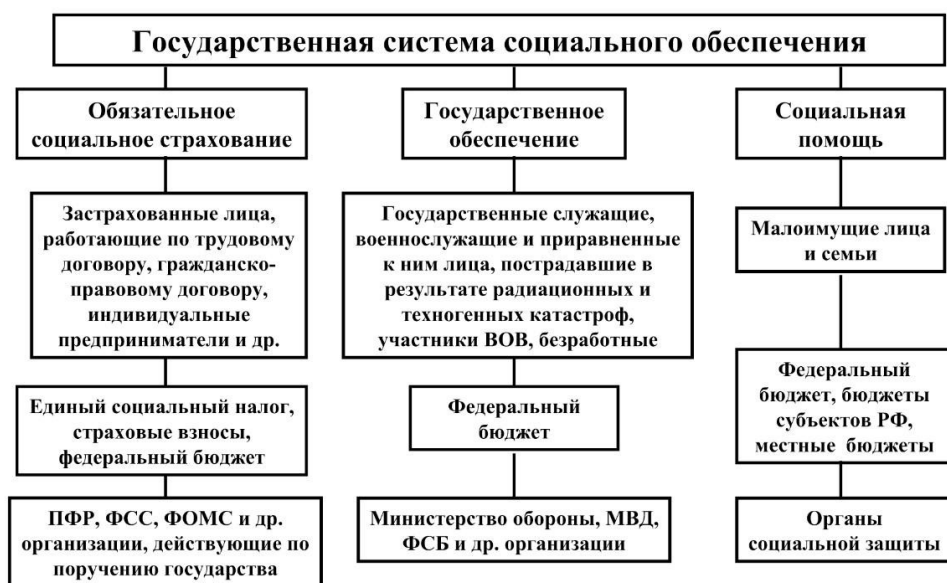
Государственная система социального обеспечения

Обязательное социальное страхование

Застрахованные лица, работающие по трудовому договору, гражданско-правовому договору, индивидуальные предприниматели и др.

Единый социальный налог, страховые взносы, федеральный бюджет

ПФР, ФСС, ФОМС и др. организации, действующие по поручению государства

Государственное обеспечение

Государственные служащие, военнослужащие и приравненные к ним лица, пострадавшие в результате радиационных и техногенных катастроф, участники ВОВ, безработные

Федеральный бюджет

Министерство обороны, МВД, ФСБ и др. организации

Социальная помощь

Малоимущие лица и семьи

Федеральный бюджет, бюджеты субъектов РФ, местные бюджеты

Органы социальной защиты